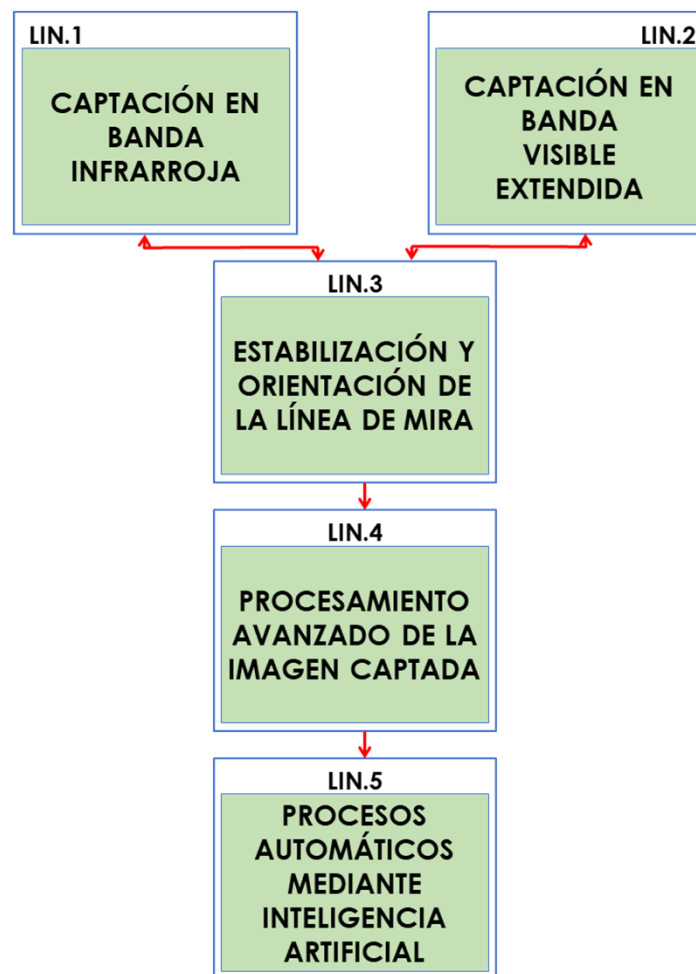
LIN.1

CAPTACIÓN EN BANDA INFRARROJA

LIN.2

CAPTACIÓN EN BANDA VISIBLE EXTENDIDA

LIN.3

ESTABILIZACIÓN Y ORIENTACIÓN DE LA LÍNEA DE MIRA

LIN.4

PROCESAMIENTO AVANZADO DE LA IMAGEN CAPTADA

LIN.5

PROCESOS AUTOMÁTICOS MEDIANTE INTELIGENCIA ARTIFICIAL